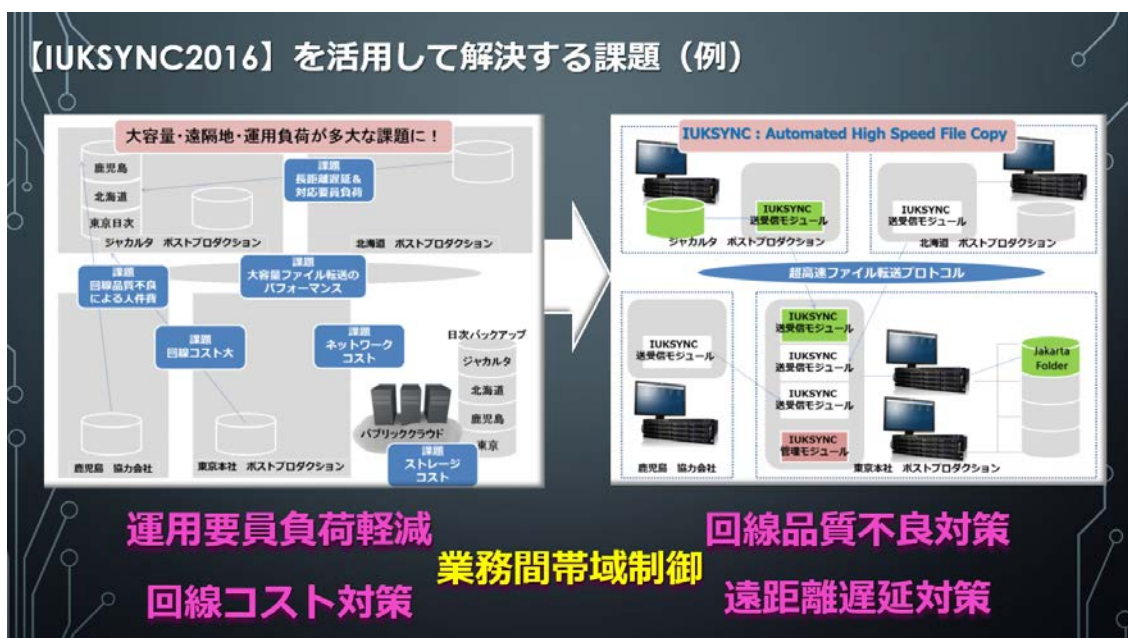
【IUKSYNC2016】を活用して解決する課題（例）

大容量・遠隔地・運用負荷が多大な課題に！

鹿児島
北海道
東京日次

課題
長距離遅延＆
対応要員負荷

ジャカルタ　ポストプロダクション

北海道　ポストプロダクション

課題
大容量ファイル転送の
パフォーマンス

課題
回線品質不良
による人件費

課題
回線コスト大

課題
ネットワーク
コスト

日次バックアップ
ジャカルタ
北海道
鹿児島
東京

パブリッククラウド

課題
ストレージ
コスト

鹿児島　協力会社

東京本社　ポストプロダクション

IUKSYNC : Automated High Speed File Copy

IUKSYNC
送受信モジュール

ジャカルタ　ポストプロダクション

IUKSYNC
送受信モジュール

北海道　ポストプロダクション

超高速ファイル転送プロトコル

IUKSYNC
送受信モジュール

IUKSYNC
送受信モジュール

IUKSYNC
送受信モジュール

IUKSYNC
送受信モジュール

IUKSYNC
管理モジュール

Jakarta
Folder

鹿児島　協力会社

東京本社　ポストプロダクション

運用要員負荷軽減

回線品質不良対策

業務間帯域制御

回線コスト対策

遠距離遅延対策